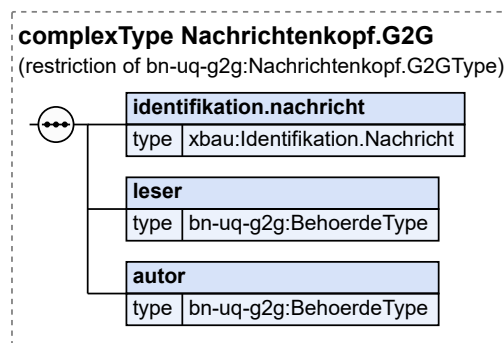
complexType Nachrichtenkopf.G2G
(restriction of bn-uq-g2g:Nachrichtenkopf.G2GType)

identifikation.nachricht
type xbau:Identifikation.Nachricht

leser
type bn-uq-g2g:BehoerdeType

autor
type bn-uq-g2g:BehoerdeType